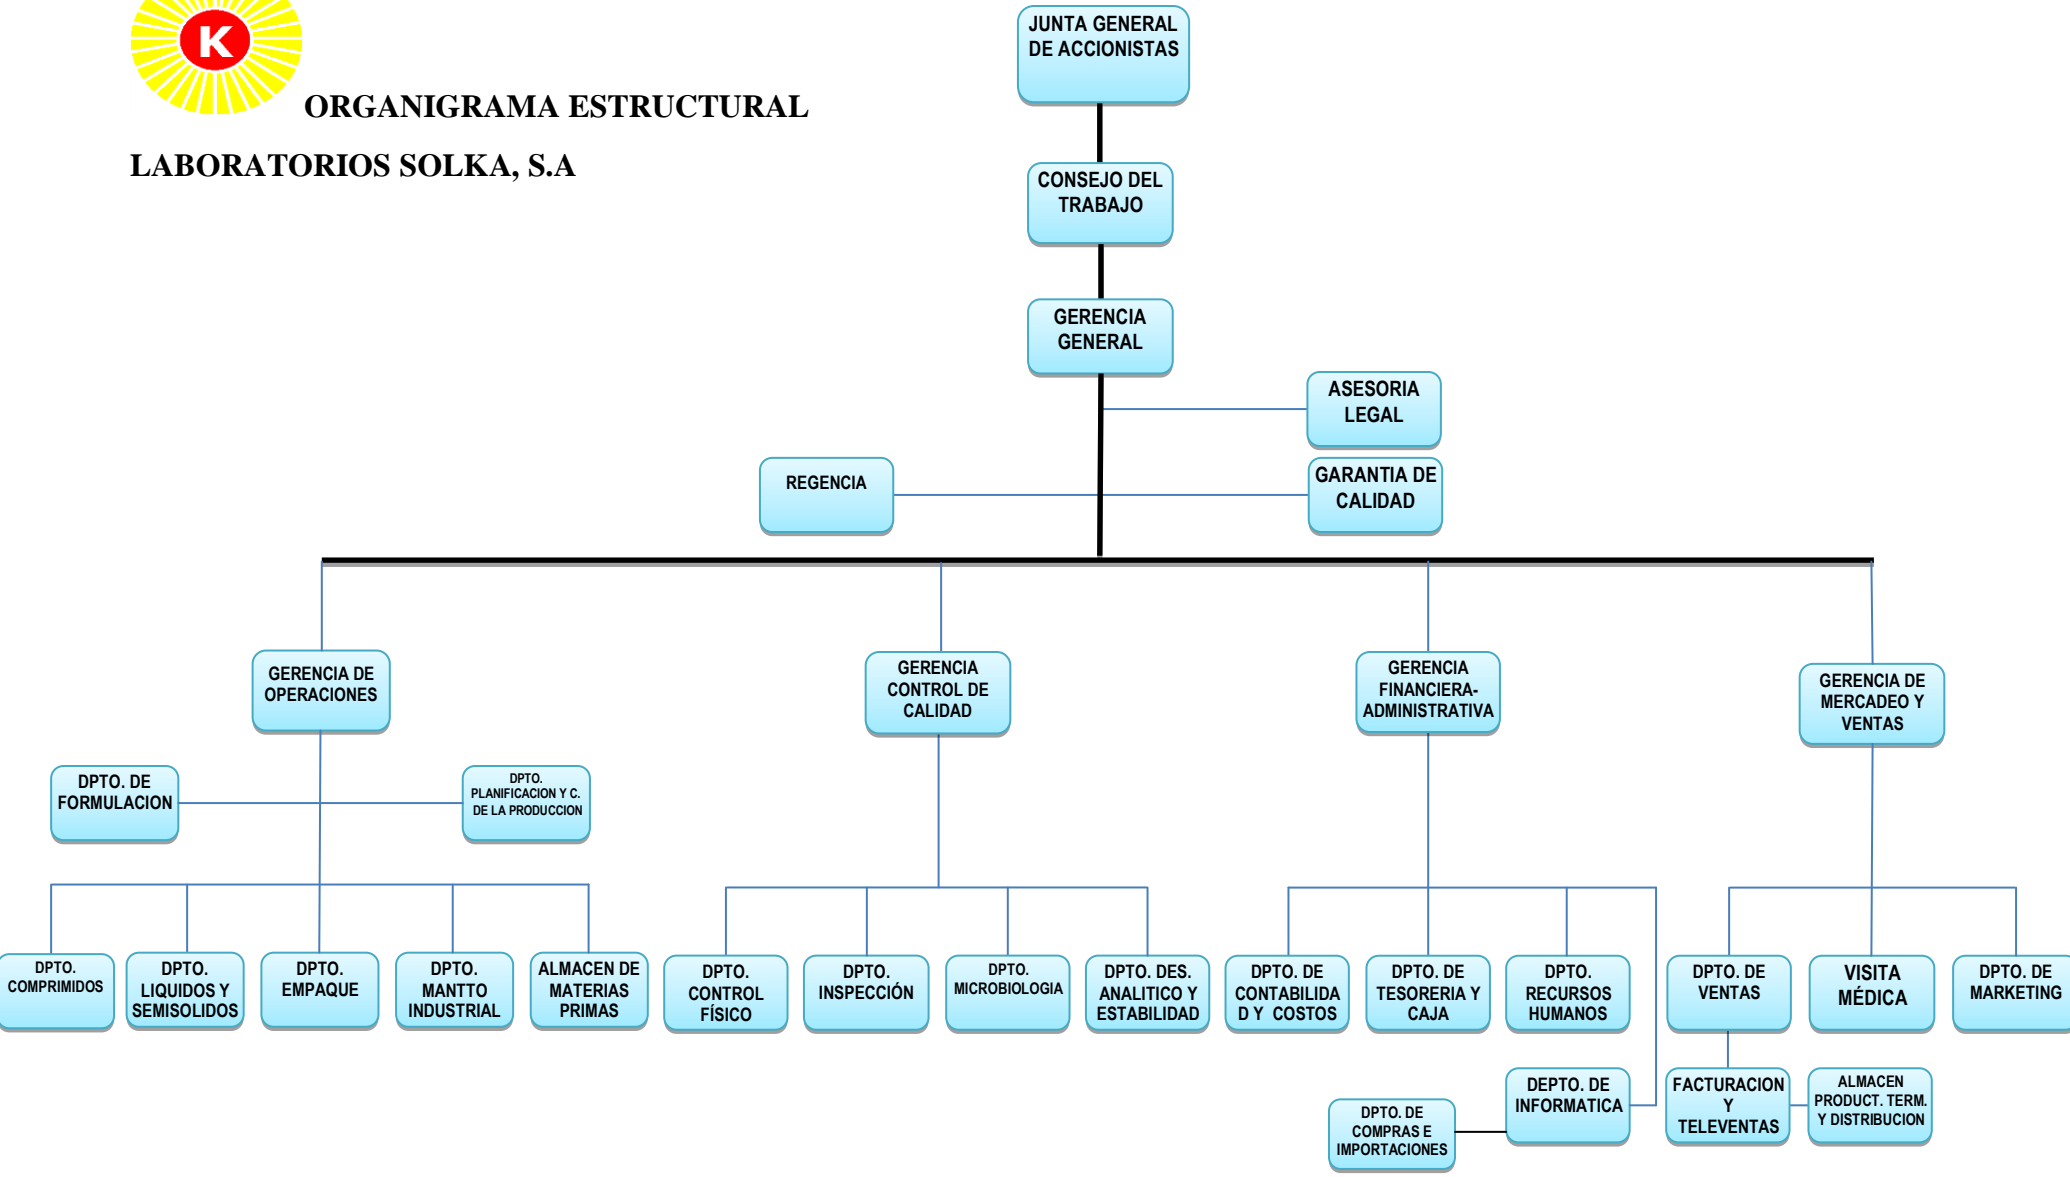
K

ORGANIGRAMA ESTRUCTURAL

LABORATORIOS SOLKA, S.A

JUNTA GENERAL DE ACCIONISTAS

CONSEJO DEL TRABAJO

GERENCIA GENERAL

ASESORIA LEGAL

REGENCIA

GARANTIA DE CALIDAD

GERENCIA DE OPERACIONES

GERENCIA CONTROL DE CALIDAD

GERENCIA FINANCIERA-ADMINISTRATIVA

GERENCIA DE MERCADEO Y VENTAS

DPTO. DE FORMULACION

DPTO. PLANIFICACION Y C. DE LA PRODUCCION

DPTO. COMPRIMIDOS

DPTO. LIQUIDOS Y SEMISOLIDOS

DPTO. EMPAQUE

DPTO. MANTTO INDUSTRIAL

ALMACEN DE MATERIAS PRIMAS

DPTO. CONTROL FÍSICO

DPTO. INSPECCIÓN

DPTO. MICROBIOLOGIA

DPTO. DES. ANALITICO Y ESTABILIDAD

DPTO. DE CONTABILIDAD Y COSTOS

DPTO. DE TESORERIA Y CAJA

DPTO. RECURSOS HUMANOS

DPTO. DE VENTAS

VISITA MÉDICA

DPTO. DE MARKETING

DPTO. DE COMPRAS E IMPORTACIONES

DEPTO. DE INFORMATICA

FACTURACION Y TELEVENTAS

ALMACEN PRODUCT. TERM. Y DISTRIBUCION